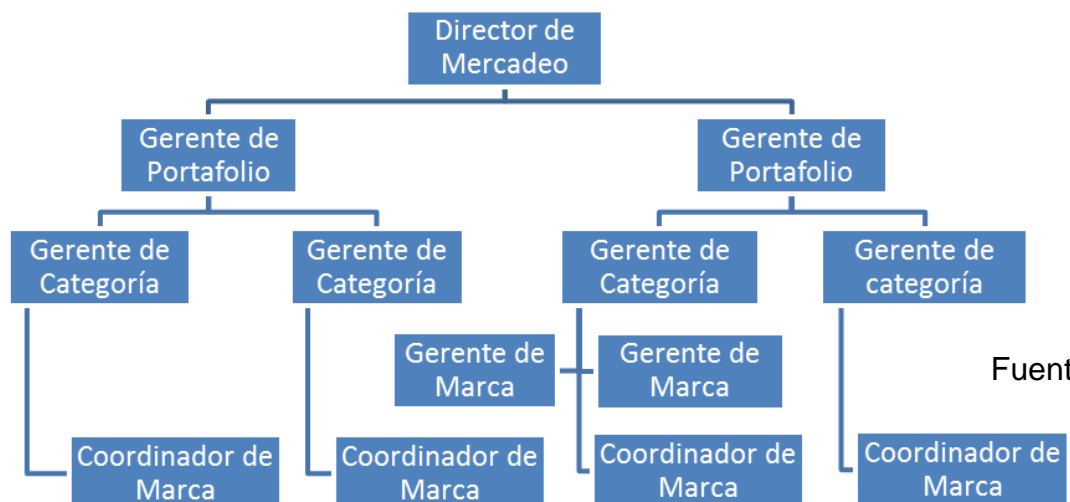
Director de Mercadeo

Gerente de Portafolio

Gerente de Portafolio

Gerente de Categoría

Gerente de Categoría

Gerente de Categoría

Gerente de categoría

Gerente de Marca

Gerente de Marca

Fuent

Coordinador de Marca

Coordinador de Marca

Coordinador de Marca

Coordinador de Marca